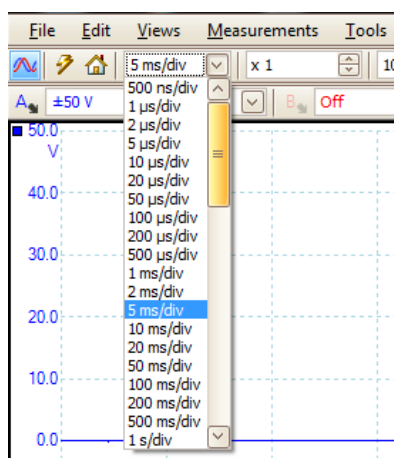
File Edit Views Measurements Tools

5 ms/div

x 1

10

A ±50 V

B Off

50.0
V

40.0

30.0

20.0

10.0

0.0

500 ns/div
1 µs/div
2 µs/div
5 µs/div
10 µs/div
20 µs/div
50 µs/div
100 µs/div
200 µs/div
500 µs/div
1 ms/div
2 ms/div
5 ms/div
10 ms/div
20 ms/div
50 ms/div
100 ms/div
200 ms/div
500 ms/div
1 s/div